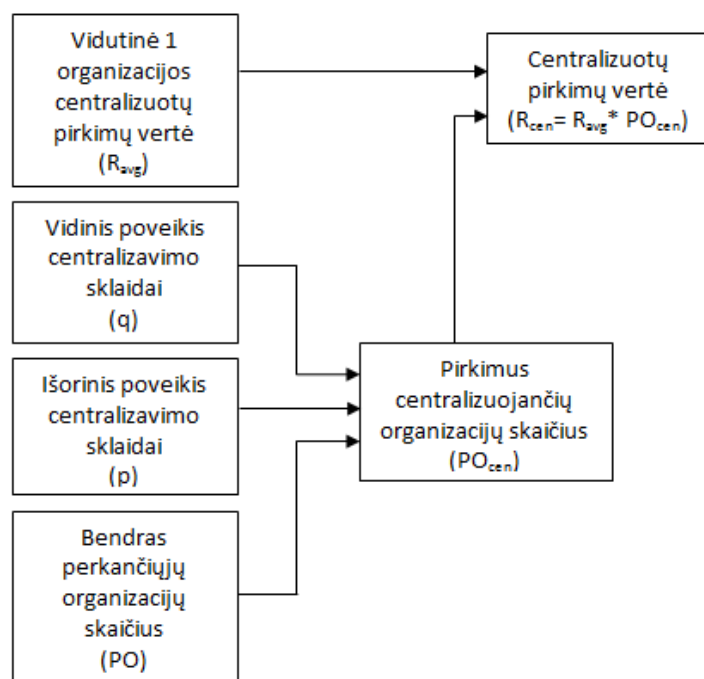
Vidutinė 1 organizacijos centralizuotų pirkimų vertė ($R_{avg}$)

Centralizuotų pirkimų vertė ($R_{cen} = R_{avg} * PO_{cen}$)

Vidinis poveikis centralizavimo sklaidai (q)

Išorinis poveikis centralizavimo sklaidai (p)

Pirkimus centralizuojančių organizacijų skaičius ($PO_{cen}$)

Bendras perkančiųjų organizacijų skaičius (PO)